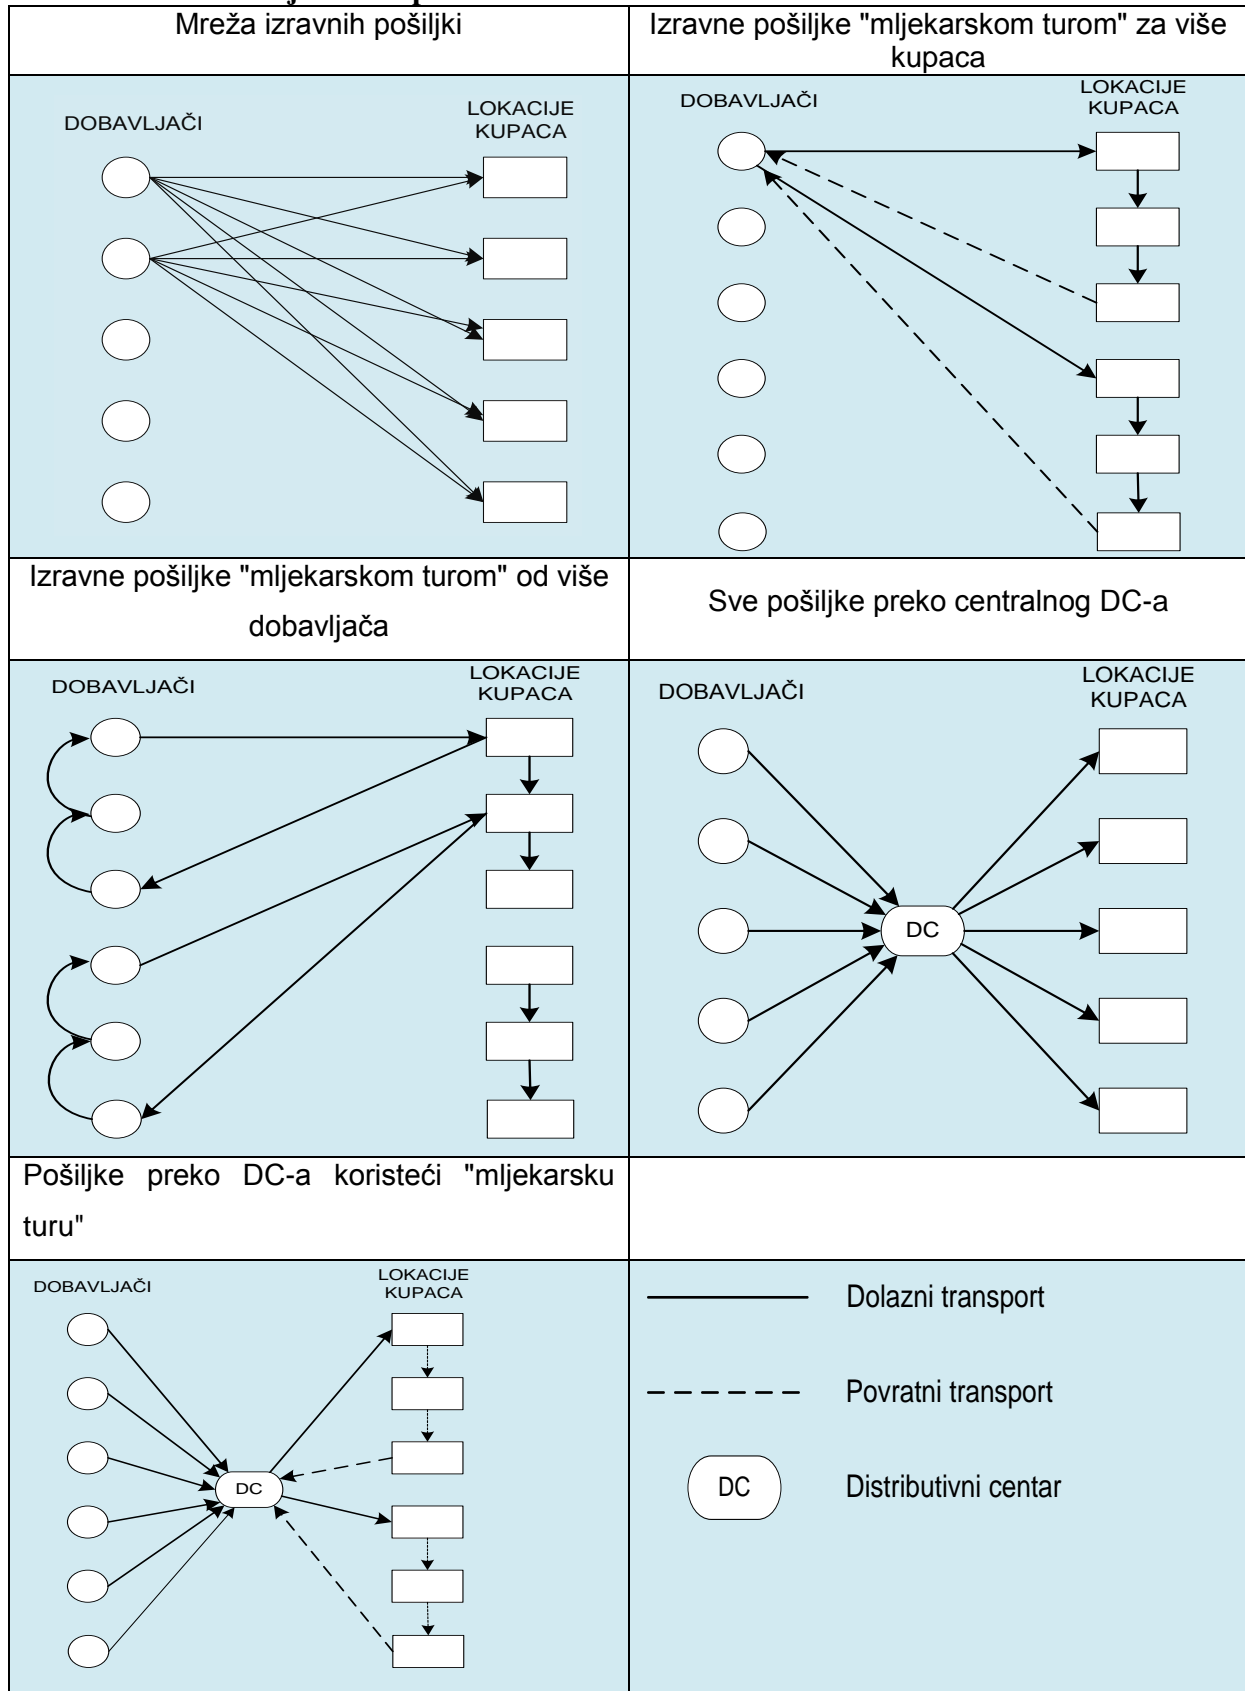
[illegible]

| Mreža izravnih pošiljki | Izravne pošiljke "mljekarskom turom" za više kupaca |
|---|---|
| DOBAVLJAČI LOKACIJE KUPACA | DOBAVLJAČI LOKACIJE KUPACA |
| Izravne pošiljke "mljekarskom turom" od više dobavljača | Sve pošiljke preko centralnog DC-a |
| DOBAVLJAČI LOKACIJE KUPACA | DOBAVLJAČI LOKACIJE KUPACA DC |
| Pošiljke preko DC-a koristeći "mljekarsku turu" | |
| DOBAVLJAČI LOKACIJE KUPACA DC | Dolazni transport Povratni transport DC Distributivni centar |